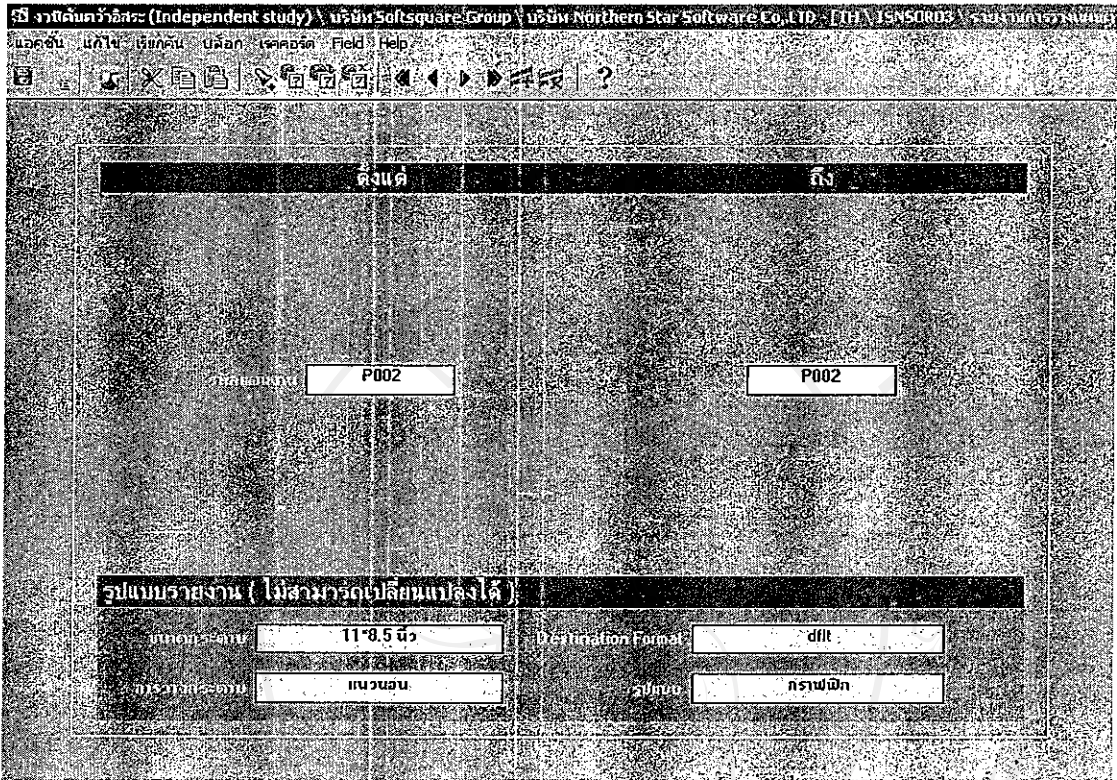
งานค้นคว้าอิสระ (Independent study) \ บริษัท Softsquare Group \ บริษัท Northern Star Software Co.,LTD - [TH] \ ISNSOR03 \ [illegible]
แอคชั่น แก้ไข เรียกดู บล็อก เรคคอร์ด Field Help

ตั้งแต่
ถึง

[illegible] P002
P002

รูปแบบรายงาน ( ไม่สามารถเปลี่ยนแปลงได้ )

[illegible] 11*8.5 นิ้ว
Destination Format dflt
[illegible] แนวนอน
รูปแบบ กราฟฟิก